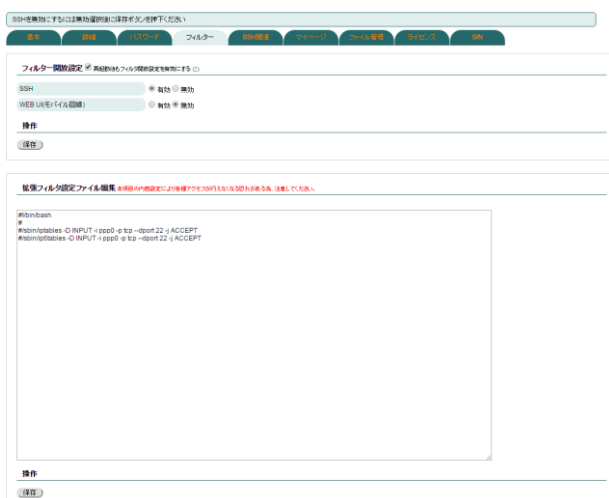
SSHを無効にするには無効選択後に保存ボタンを押下ください

基本 | 詳細 | パスワード | フィルター | 接続確認 | マイページ | ファイル管理 | ライセンス | SIM

フィルター開放設定 ☑ 再起動後もフィルタ開放設定を有効にする (?)

| SSH | ◉ 有効 ○ 無効 |
|---|---|
| WEB UI(モバイル回線) | ○ 有効 ◉ 無効 |

操作

保存

拡張フィルタ設定ファイル編集 本項目の内容設定により各種アクセスが行えなくなる恐れがある為、注意してください。

#!/bin/bash
#
#/sbin/iptables -D INPUT -i ppp0 -p tcp --dport 22 -j ACCEPT
#/sbin/ip6tables -D INPUT -i ppp0 -p tcp --dport 22 -j ACCEPT

操作

保存